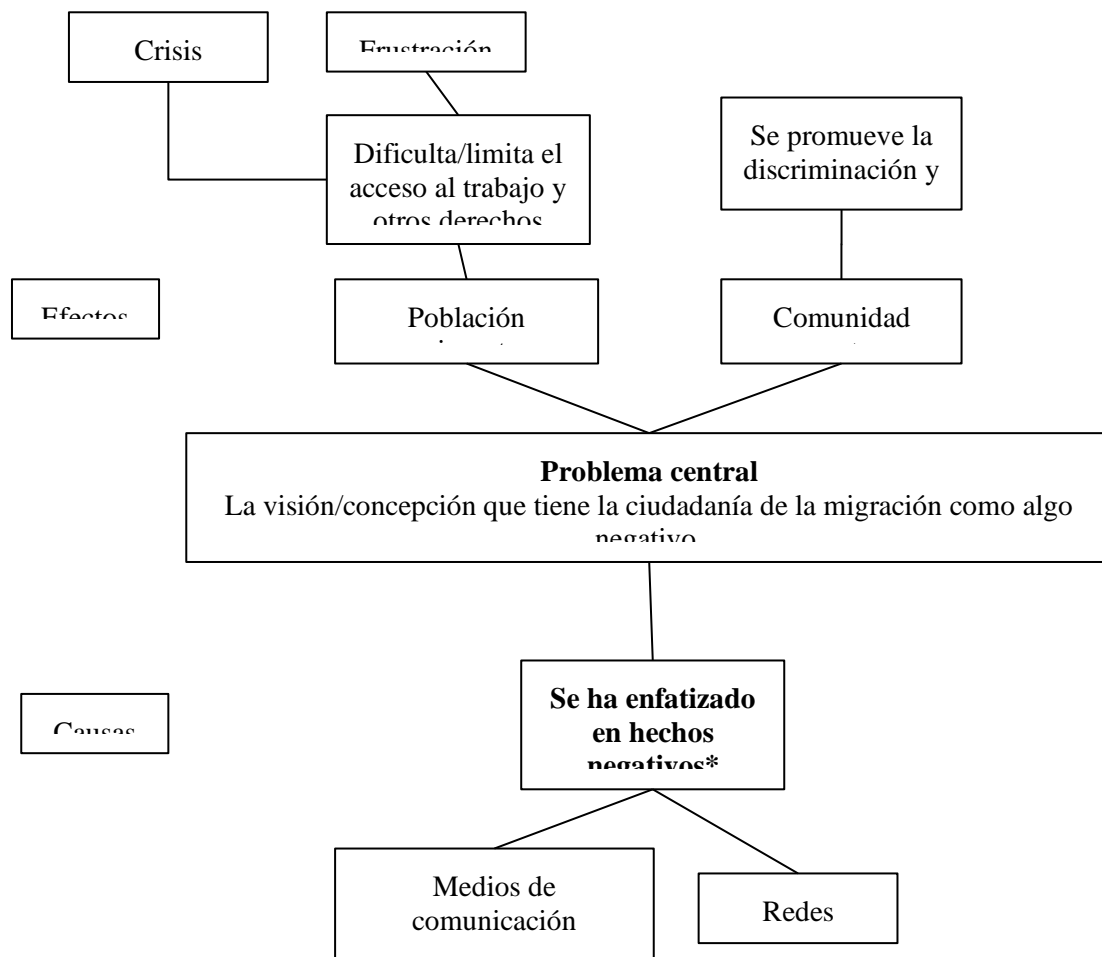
Crisis

Frustración

Dificulta/limita el acceso al trabajo y otros derechos

Se promueve la discriminación y

Efectos

Población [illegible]

Comunidad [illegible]

**Problema central**
La visión/concepción que tiene la ciudadanía de la migración como algo negativo

Causas

**Se ha enfatizado en hechos negativos***

Medios de comunicación

Redes